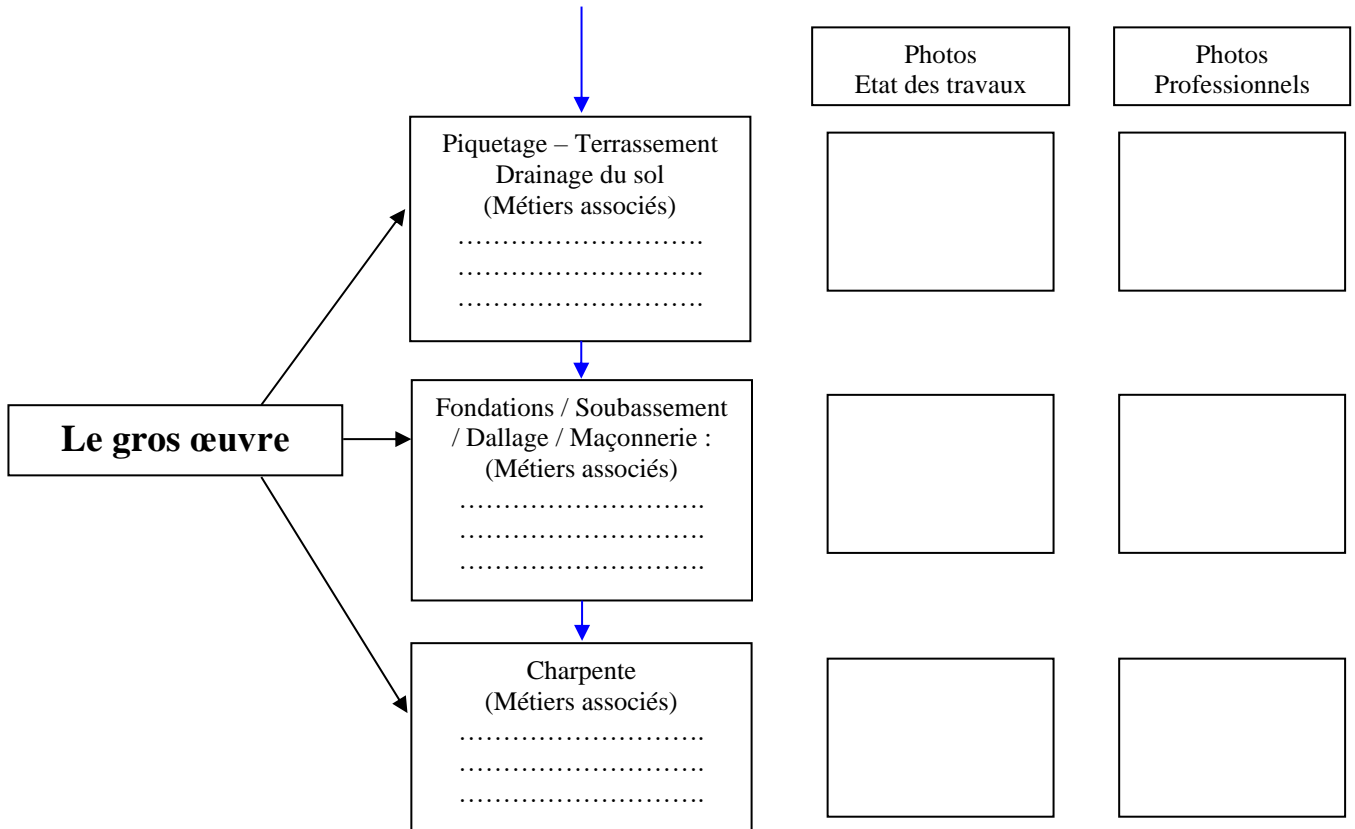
Photos
Etat des travaux

Photos
Professionnels

Le gros œuvre

Piquetage – Terrassement
Drainage du sol
(Métiers associés)
……………………….
……………………….
……………………….

Fondations / Soubassement / Dallage / Maçonnerie :
(Métiers associés)
……………………….
……………………….
……………………….

Charpente
(Métiers associés)
……………………….
……………………….
……………………….